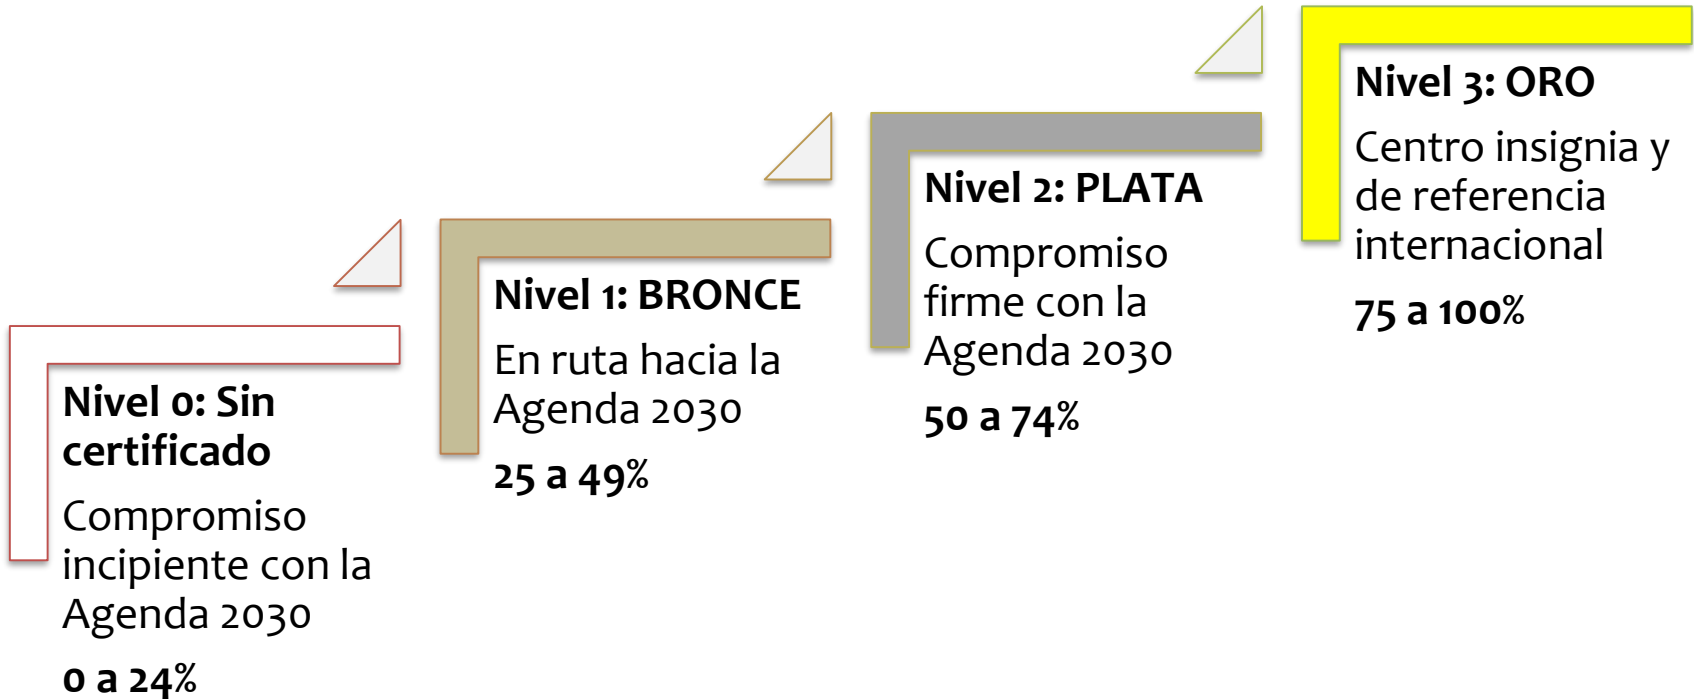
Nivel 0: Sin certificado

Compromiso incipiente con la Agenda 2030

0 a 24%

Nivel 1: BRONCE

En ruta hacia la Agenda 2030

25 a 49%

Nivel 2: PLATA

Compromiso firme con la Agenda 2030

50 a 74%

Nivel 3: ORO

Centro insignia y de referencia internacional

75 a 100%